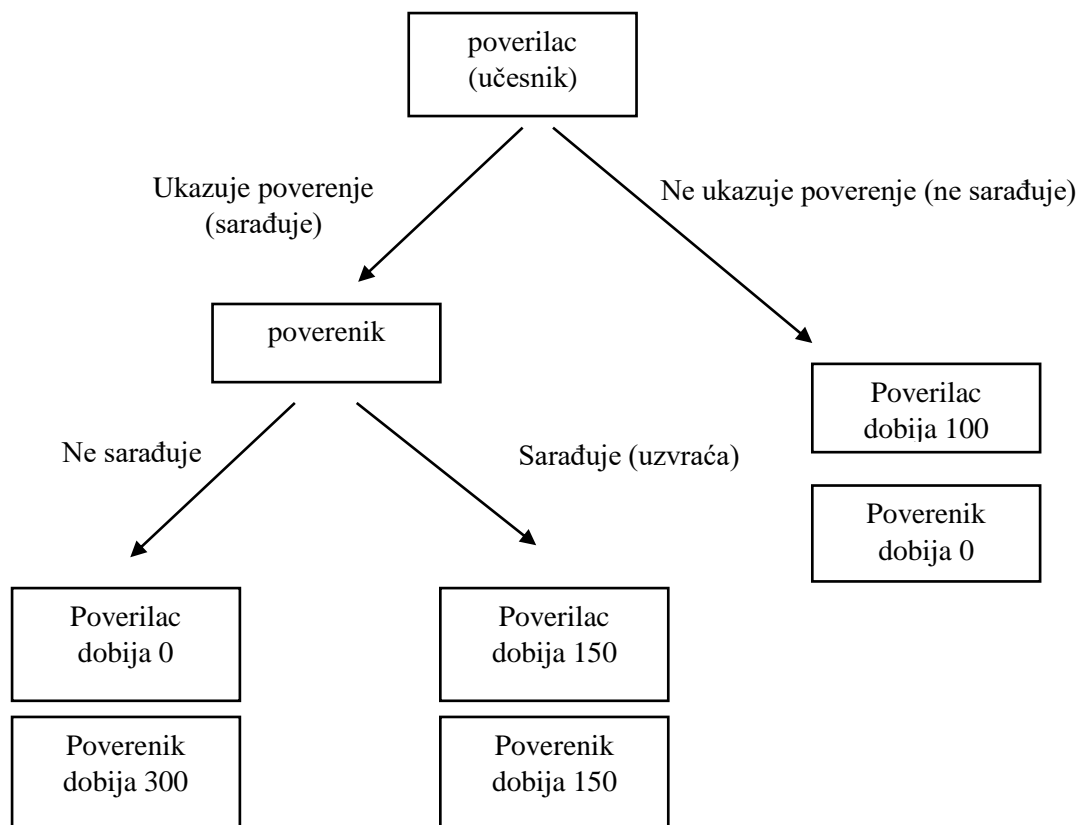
poverilac
(učesnik)

Ukazuje poverenje
(sarađuje)

Ne ukazuje poverenje (ne sarađuje)

poverenik

Poverilac
dobija 100

Poverenik
dobija 0

Ne sarađuje

Sarađuje (uzvraća)

Poverilac
dobija 0

Poverenik
dobija 300

Poverilac
dobija 150

Poverenik
dobija 150